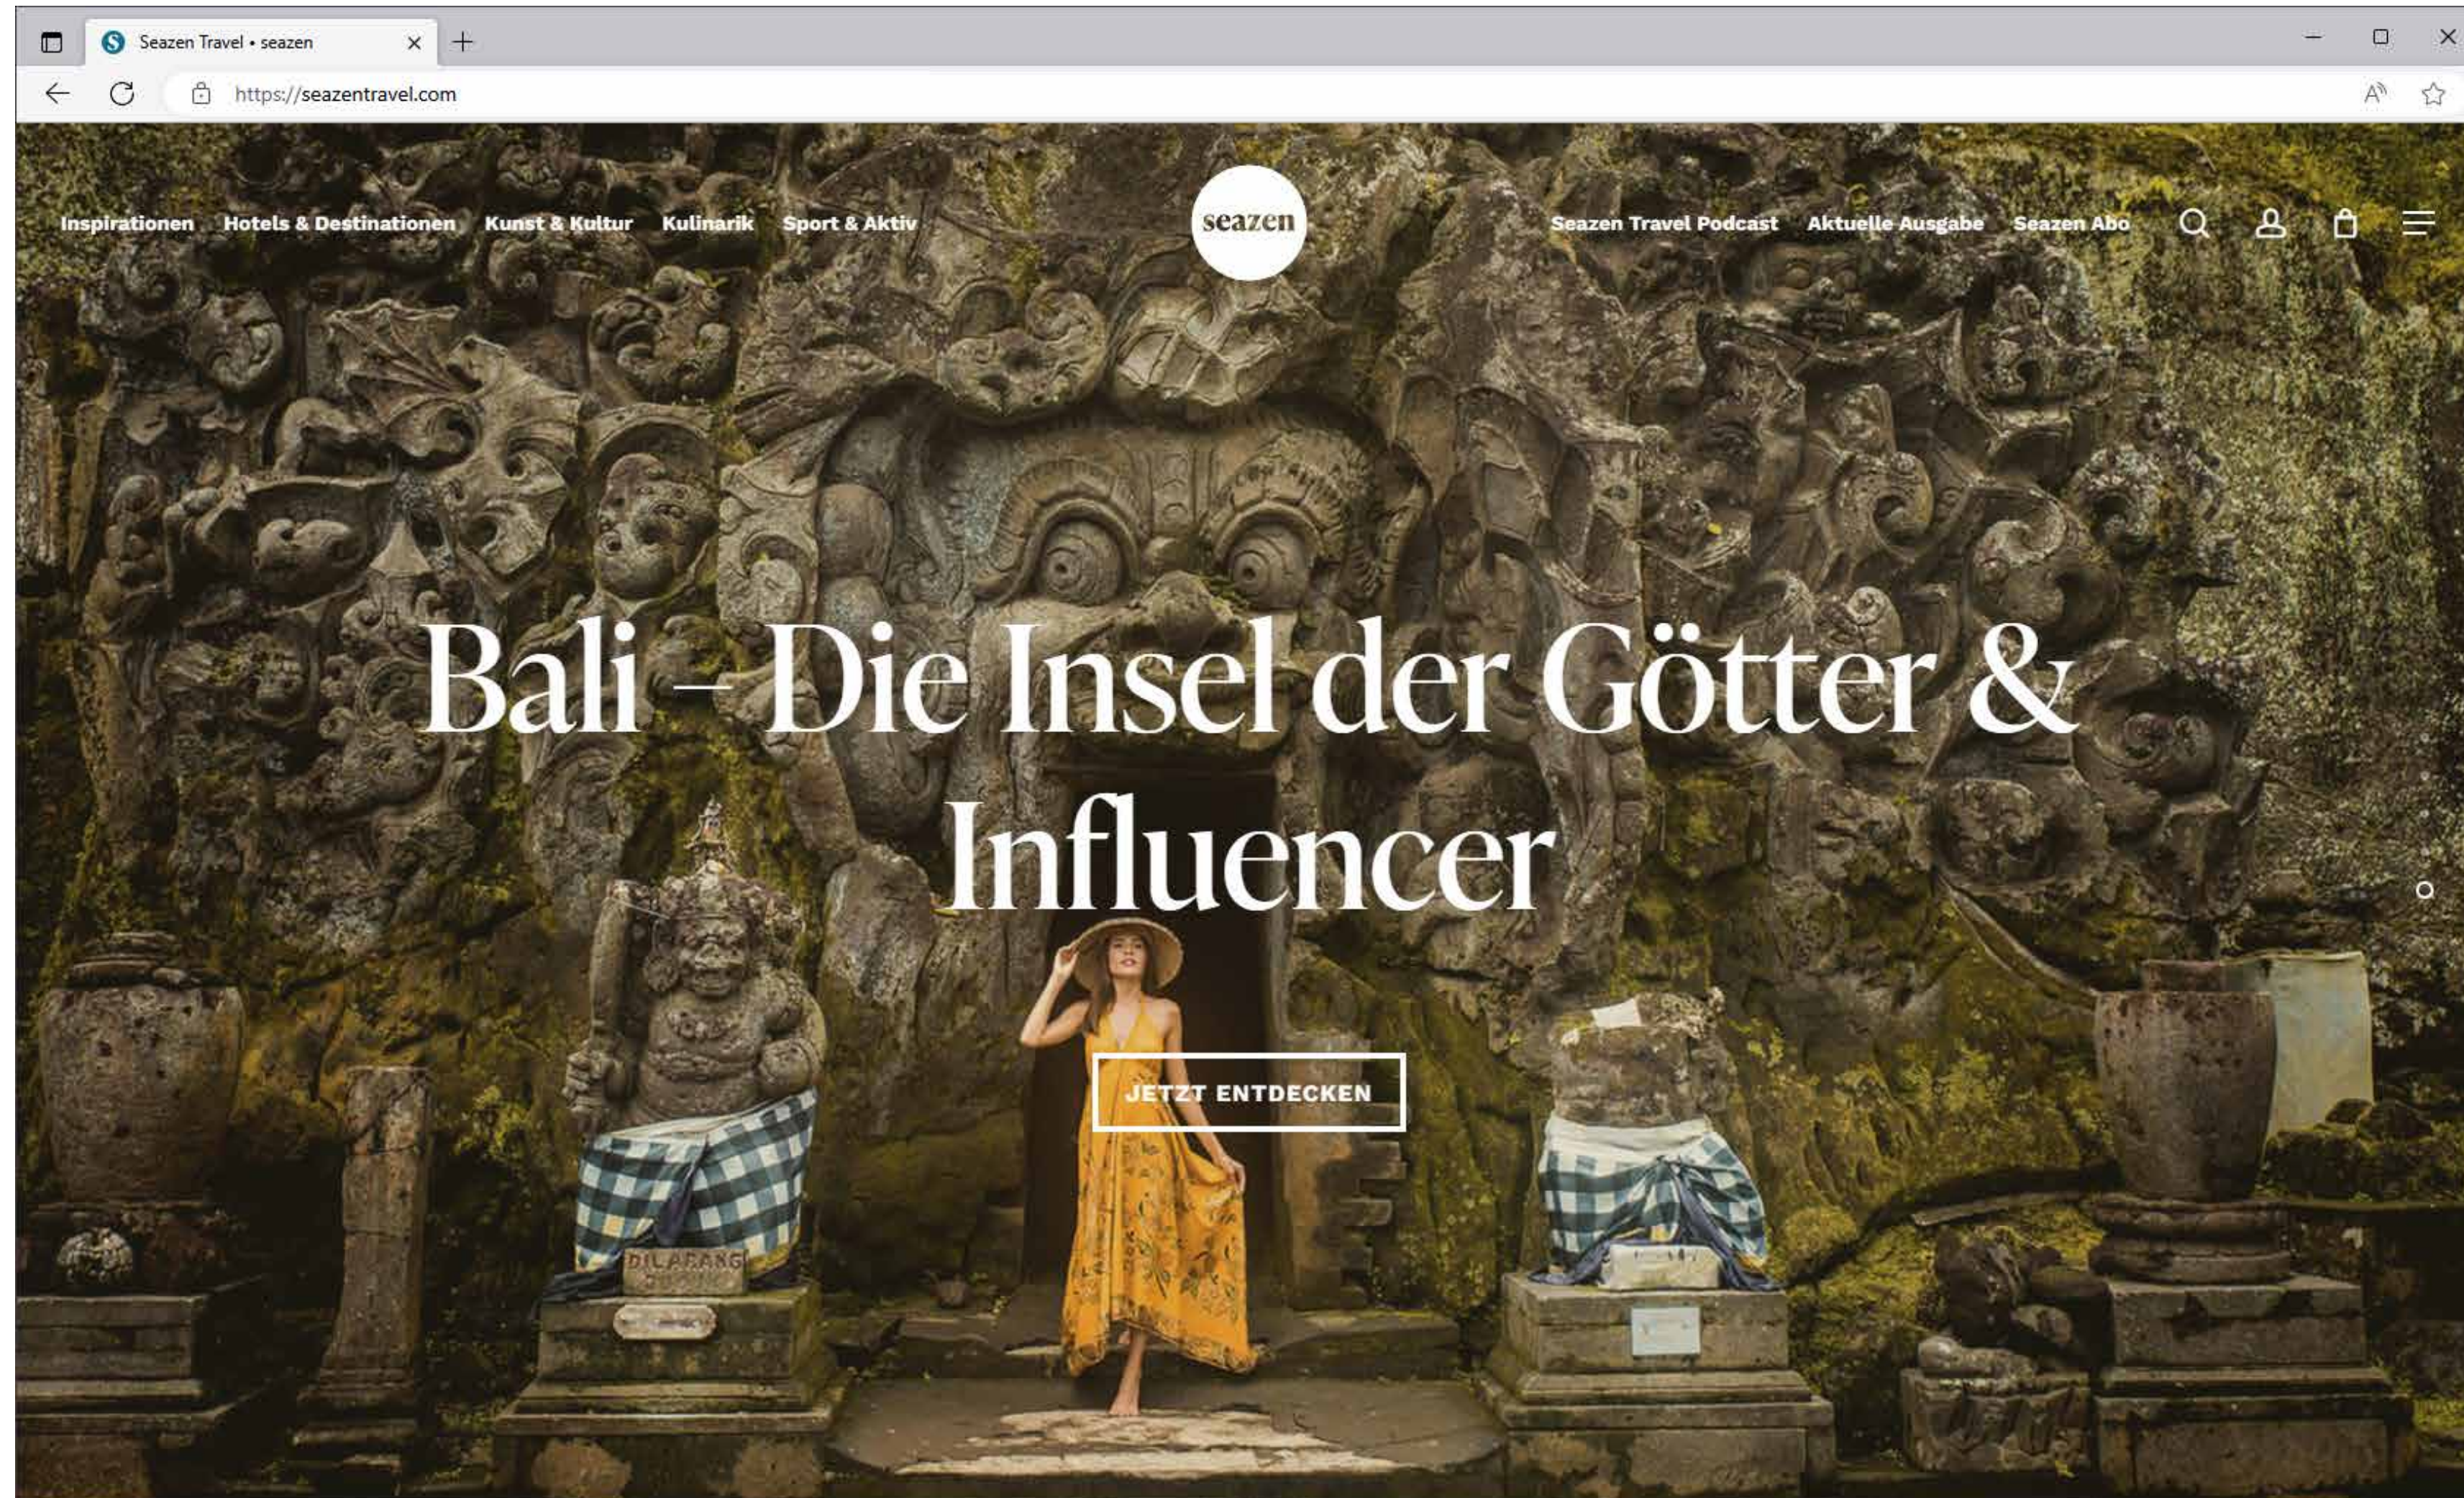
Seazen Travel • seazen

https://seazentravel.com

Inspirationen Hotels & Destinationen Kunst & Kultur Kulinarik Sport & Aktiv

seazen

Seazen Travel Podcast Aktuelle Ausgabe Seazen Abo

Bali – Die Insel der Götter & Influencer

JETZT ENTDECKEN

DILARANG
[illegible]